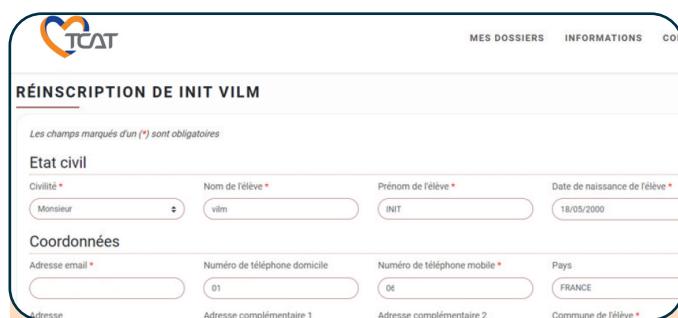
TCAT

MES DOSSIERS INFORMATIONS CO

RÉINSCRIPTION DE INIT VILM

Les champs marqués d'un (*) sont obligatoires

Etat civil

Civilité *
Monsieur

Nom de l'élève *
vilm

Prénom de l'élève *
INIT

Date de naissance de l'élève *
18/05/2000

Coordonnées

Adresse email *

Numéro de téléphone domicile
01

Numéro de téléphone mobile *
06

Pays
FRANCE

Adresse

Adresse complémentaire 1

Adresse complémentaire 2

Commune de l'élève *